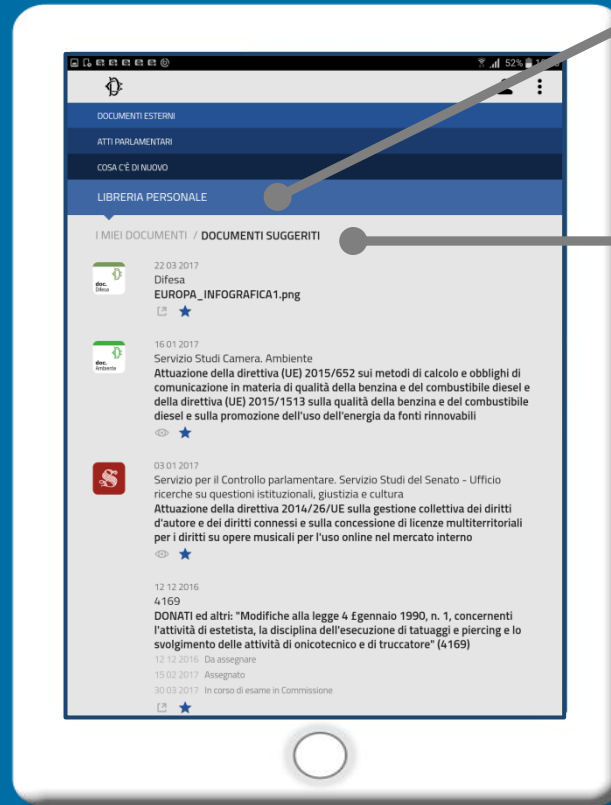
52%

DOCUMENTI ESTERNI

ATTI PARLAMENTARI

COSA C'È DI NUOVO

LIBRERIA PERSONALE

I MIEI DOCUMENTI / DOCUMENTI SUGGERITI

doc. Difesa

22 03 2017
Difesa
EUROPA_INFOGRAFICA1.png

doc. Ambiente

16 01 2017
Servizio Studi Camera. Ambiente
Attuazione della direttiva (UE) 2015/652 sui metodi di calcolo e obblighi di comunicazione in materia di qualità della benzina e del combustibile diesel e della direttiva (UE) 2015/1513 sulla qualità della benzina e del combustibile diesel e sulla promozione dell'uso dell'energia da fonti rinnovabili

03 01 2017
Servizio per il Controllo parlamentare. Servizio Studi del Senato - Ufficio ricerche su questioni istituzionali, giustizia e cultura
Attuazione della direttiva 2014/26/UE sulla gestione collettiva dei diritti d'autore e dei diritti connessi e sulla concessione di licenze multiterritoriali per i diritti su opere musicali per l'uso online nel mercato interno

12 12 2016
4169
DONATI ed altri: "Modifiche alla legge 4 £gennaio 1990, n. 1, concernenti l'attività di estetista, la disciplina dell'esecuzione di tatuaggi e piercing e lo svolgimento delle attività di onicotecnico e di truccatore" (4169)
12 12 2016 Da assegnare
15 02 2017 Assegnato
30 03 2017 In corso di esame in Commissione